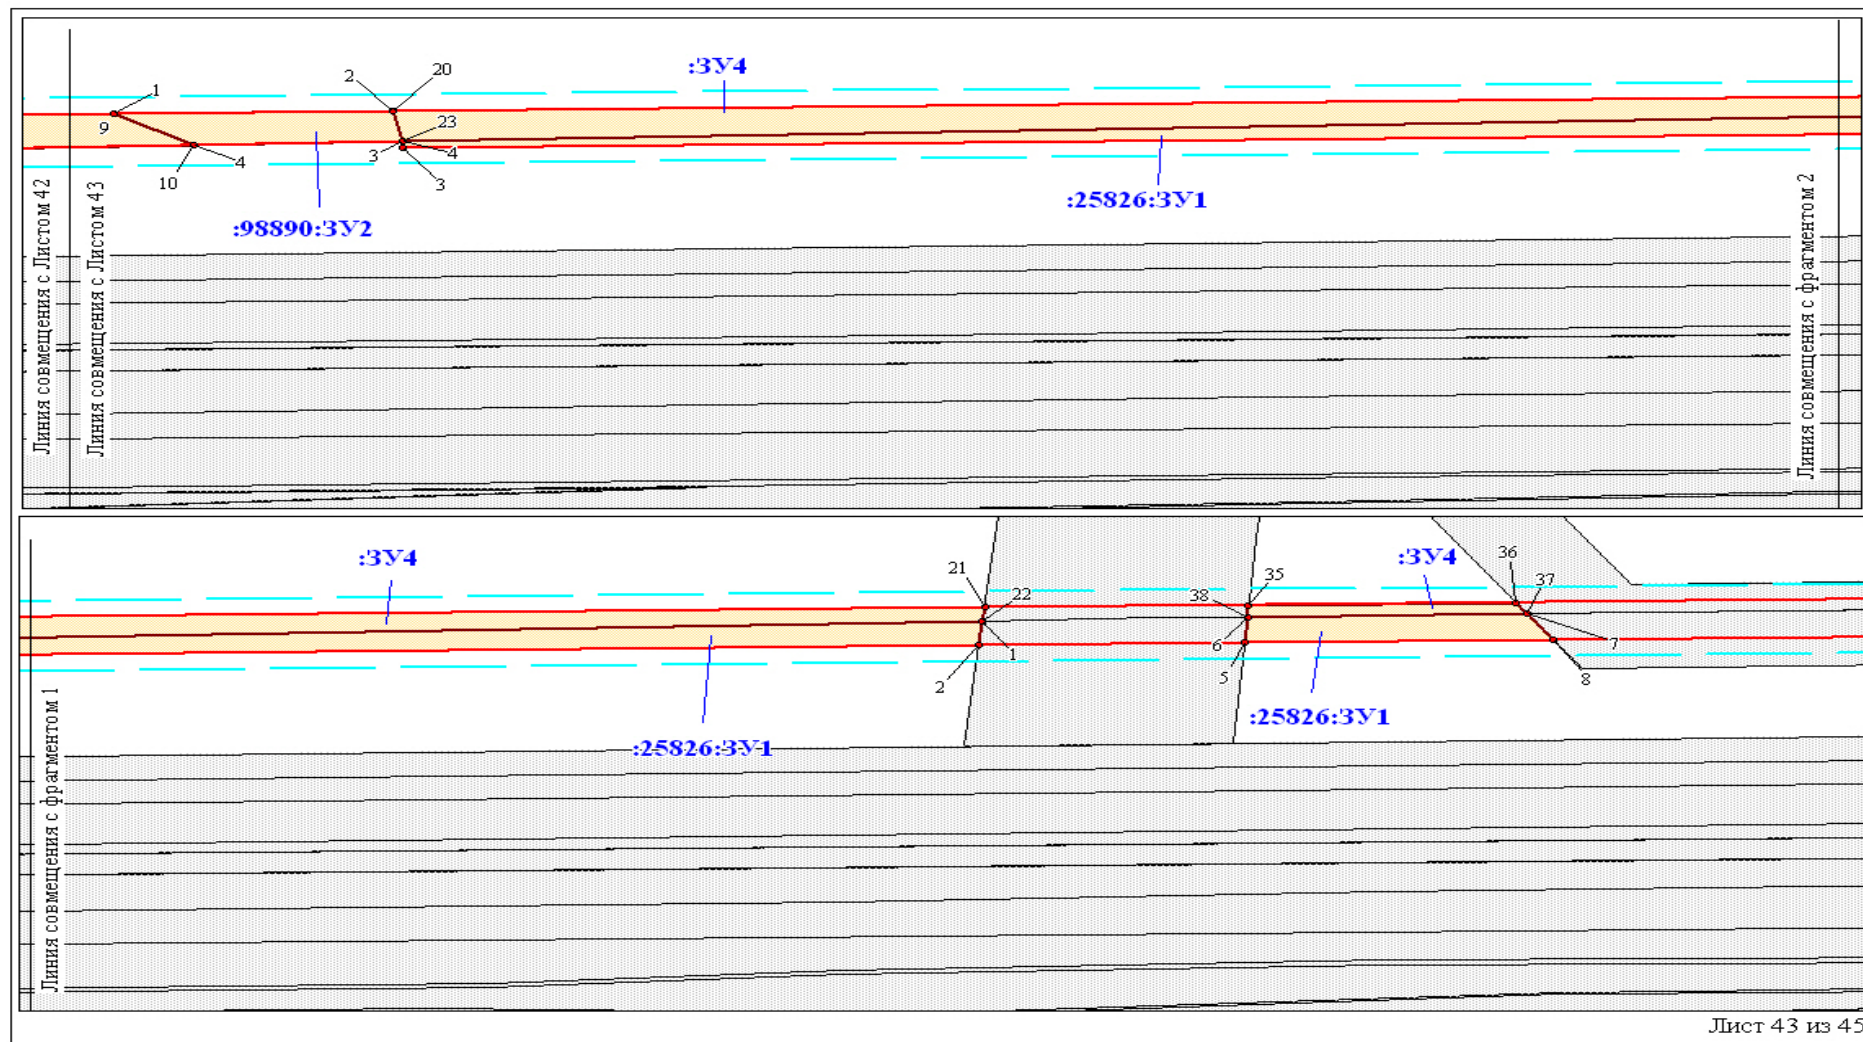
:ЗУ4

1
9
10
4
2
20
23
3
4
3

:98890:ЗУ2

:25826:ЗУ1

Линия совмещения с Листом 42

Линия совмещения с Листом 43

Линия совмещения с фрагментом 2

:ЗУ4

21
22
1
2

38
35
6
5

:ЗУ4

36
37
7
8

:25826:ЗУ1

:25826:ЗУ1

Линия совмещения с фрагментом 1

Лист 43 из 45